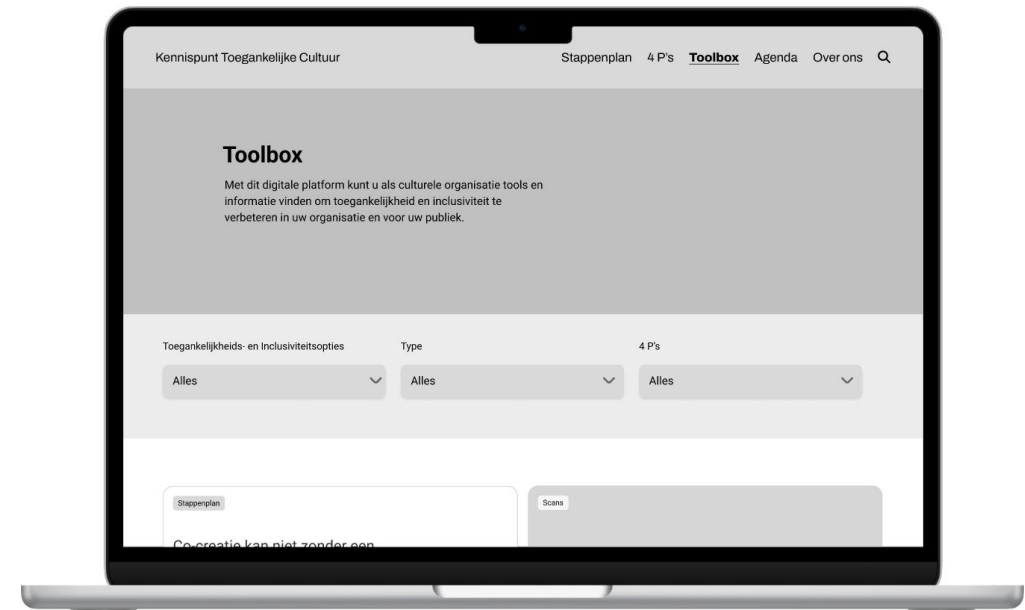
Kennispunt Toegankelijke Cultuur

Stappenplan 4 P's Toolbox Agenda Over ons

Toolbox

Met dit digitale platform kunt u als culturele organisatie tools en informatie vinden om toegankelijkheid en inclusiviteit te verbeteren in uw organisatie en voor uw publiek.

Toegankelijkheids- en Inclusiviteitsopties

Alles

Type

Alles

4 P's

Alles

Stappenplan

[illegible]

Scans